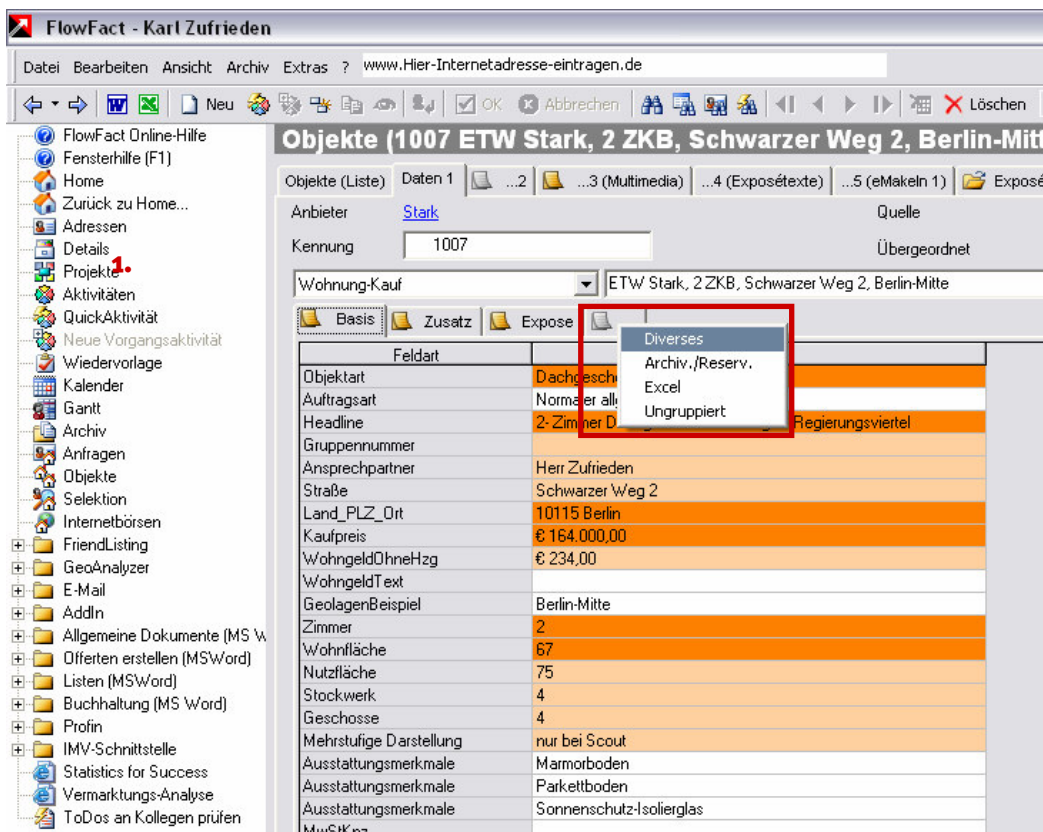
FlowFact - Karl Zufrieden

Datei Bearbeiten Ansicht Archiv Extras ? www.Hier-Internetadresse-eintragen.de

Neu OK Abbrechen Löschen

FlowFact Online-Hilfe
Fensterhilfe (F1)
Home
Zurück zu Home...
Adressen
Details
Projekte 1.
Aktivitäten
QuickAktivität
Neue Vorgangsaktivität
Wiedervorlage
Kalender
Gantt
Archiv
Anfragen
Objekte
Selektion
Internetbörsen
FriendListing
GeoAnalyzer
E-Mail
AddIn
Allgemeine Dokumente (MS W
Offerten erstellen (MSWord)
Listen (MSWord)
Buchhaltung (MS Word)
Profin
IMV-Schnittstelle
Statistics for Success
Vermarktungs-Analyse
ToDos an Kollegen prüfen

Objekte (1007 ETW Stark, 2 ZKB, Schwarzer Weg 2, Berlin-Mit

Objekte (Liste) Daten 1 ...2 ...3 (Multimedia) ...4 (Exposétexte) ...5 (eMakeln 1) Exposé

Anbieter Stark Quelle
Kennung 1007 Übergeordnet
Wohnung-Kauf ETW Stark, 2 ZKB, Schwarzer Weg 2, Berlin-Mitte

Basis Zusatz Expose
Diverses
Archiv./Reserv.
Excel
Ungruppiert

| Feldart | |
|---|---|
| Objektart | Dachgesch |
| Auftragsart | Normaler all |
| Headline | 2- Zimmer D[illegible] Regierungsviertel |
| Gruppennummer | |
| Ansprechpartner | Herr Zufrieden |
| Straße | Schwarzer Weg 2 |
| Land_PLZ_Ort | 10115 Berlin |
| Kaufpreis | € 164.000,00 |
| WohngeldOhneHzg | € 234,00 |
| WohngeldText | |
| GeolagenBeispiel | Berlin-Mitte |
| Zimmer | 2 |
| Wohnfläche | 67 |
| Nutzfläche | 75 |
| Stockwerk | 4 |
| Geschosse | 4 |
| Mehrstufige Darstellung | nur bei Scout |
| Ausstattungsmerkmale | Marmorboden |
| Ausstattungsmerkmale | Parkettboden |
| Ausstattungsmerkmale | Sonnenschutz-Isolierglas |
| MwStKnz | |